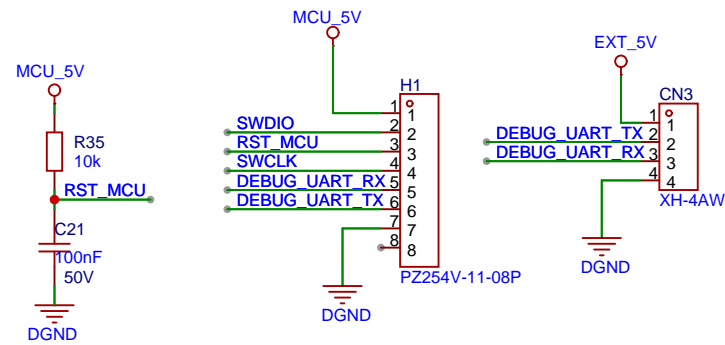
MCU_5V

R35
10k

RST_MCU

C21
100nF
50V

DGND

MCU_5V

H1

SWDIO
RST_MCU
SWCLK
DEBUG_UART_RX
DEBUG_UART_TX

1 1
2 2
3 3
4 4
5 5
6 6
7 7
8 8

PZ254V-11-08P

DGND

EXT_5V

CN3

DEBUG_UART_TX
DEBUG_UART_RX

1 1
2 2
3 3
4 4

XH-4AW

DGND